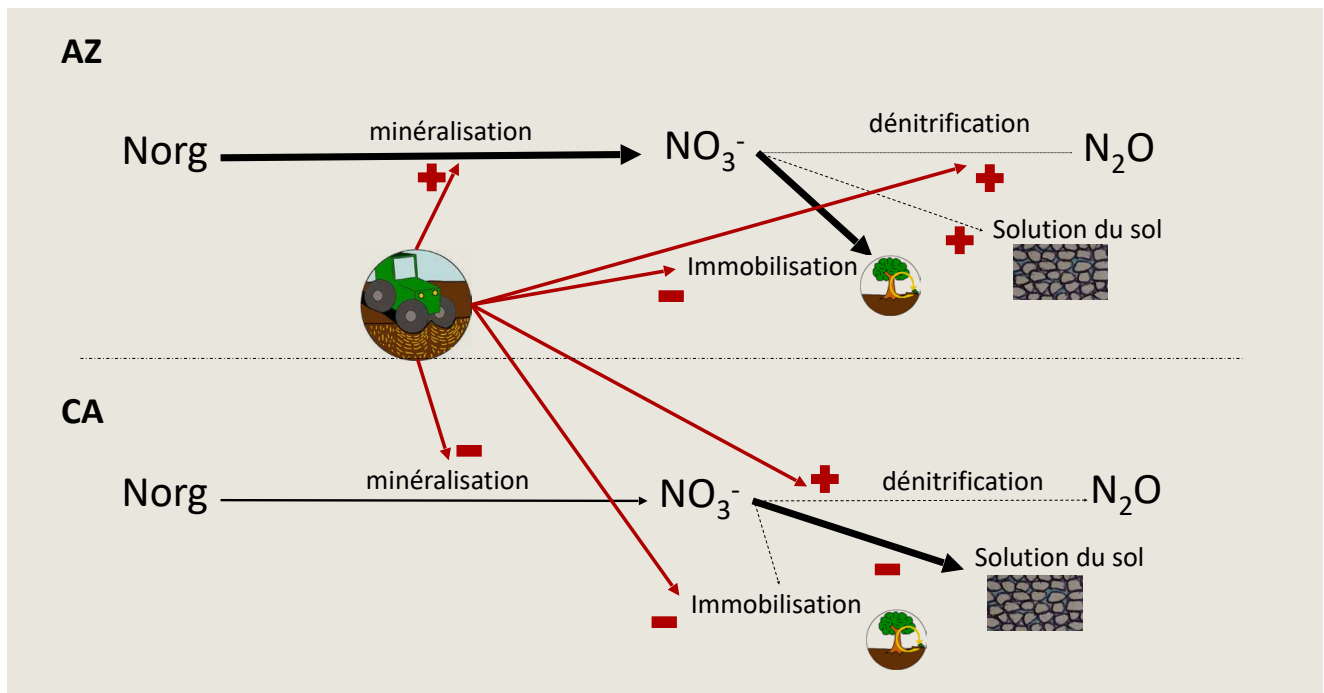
AZ

Norg minéralisation $NO_3^-$ dénitrification $N_2O$

+ + +

Solution du sol

Immobilisation

−

CA

−

Norg minéralisation $NO_3^-$ dénitrification $N_2O$

+

Solution du sol

−

Immobilisation

−